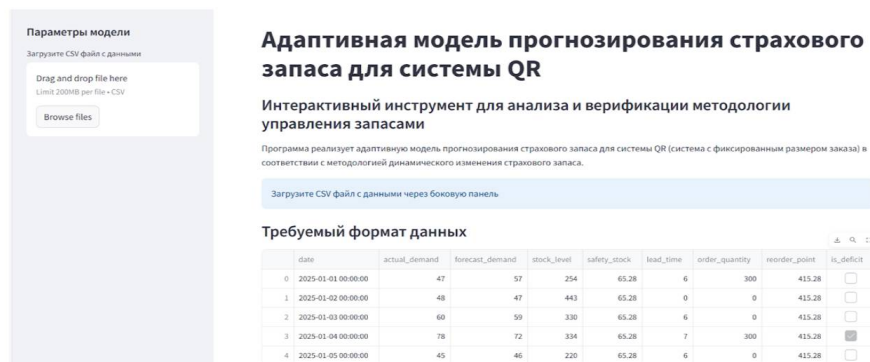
Параметры модели

Загрузите CSV файл с данными

Drag and drop file here
Limit 200MB per file • CSV

Browse files

Адаптивная модель прогнозирования страхового запаса для системы QR

Интерактивный инструмент для анализа и верификации методологии управления запасами

Программа реализует адаптивную модель прогнозирования страхового запаса для системы QR (система с фиксированным размером заказа) в соответствии с методологией динамического изменения страхового запаса.

Загрузите CSV файл с данными через боковую панель

Требуемый формат данных

| | date | actual_demand | forecast_demand | stock_level | safety_stock | lead_time | order_quantity | reorder_point | is_deficit |
|---|---|---|---|---|---|---|---|---|---|
| 0 | 2025-01-01 00:00:00 | 47 | 57 | 254 | 65.28 | 6 | 300 | 415.28 | |
| 1 | 2025-01-02 00:00:00 | 48 | 47 | 443 | 65.28 | 0 | 0 | 415.28 | |
| 2 | 2025-01-03 00:00:00 | 60 | 59 | 330 | 65.28 | 6 | 0 | 415.28 | |
| 3 | 2025-01-04 00:00:00 | 78 | 72 | 334 | 65.28 | 7 | 300 | 415.28 | |
| 4 | 2025-01-05 00:00:00 | 45 | 46 | 220 | 65.28 | 6 | 0 | 415.28 | |